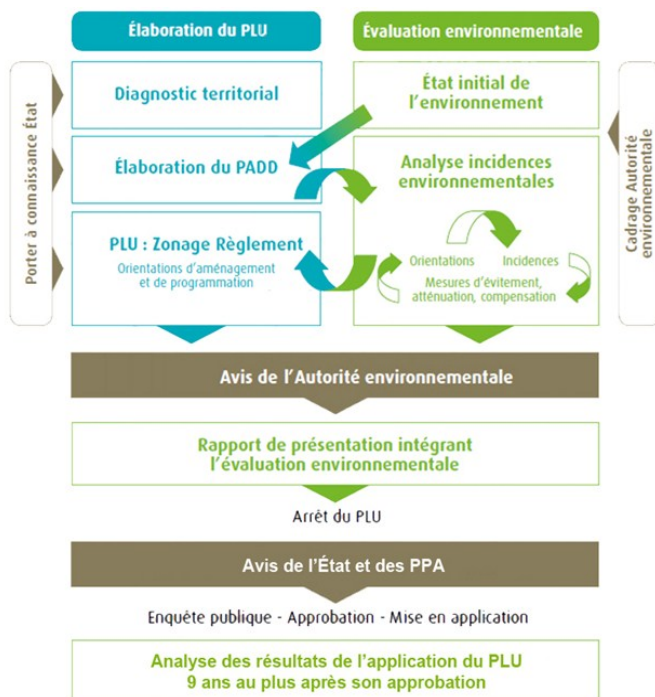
Élaboration du PLU

Évaluation environnementale

Porter à connaissance État

Diagnostic territorial

État initial de l'environnement

Cadrage Autorité environnementale

Élaboration du PADD

Analyse incidences environnementales

PLU : Zonage Règlement

Orientations d'aménagement et de programmation

Orientations

Incidences

Mesures d'évitement, atténuation, compensation

Avis de l'Autorité environnementale

Rapport de présentation intégrant l'évaluation environnementale

Arrêt du PLU

Avis de l'État et des PPA

Enquête publique - Approbation - Mise en application

Analyse des résultats de l'application du PLU 9 ans au plus après son approbation